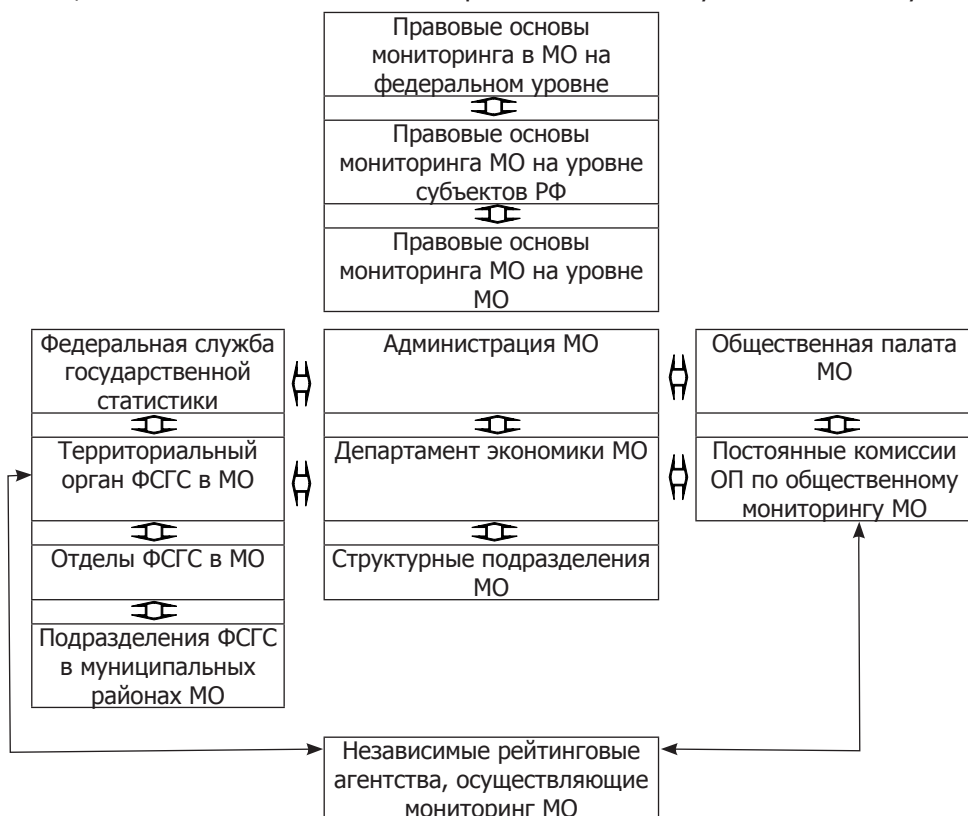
Правовые основы мониторинга в МО на федеральном уровне

Правовые основы мониторинга МО на уровне субъектов РФ

Правовые основы мониторинга МО на уровне МО

Федеральная служба государственной статистики

Территориальный орган ФСГС в МО

Отделы ФСГС в МО

Подразделения ФСГС в муниципальных районах МО

Администрация МО

Департамент экономики МО

Структурные подразделения МО

Общественная палата МО

Постоянные комиссии ОП по общественному мониторингу МО

Независимые рейтинговые агентства, осуществляющие мониторинг МО